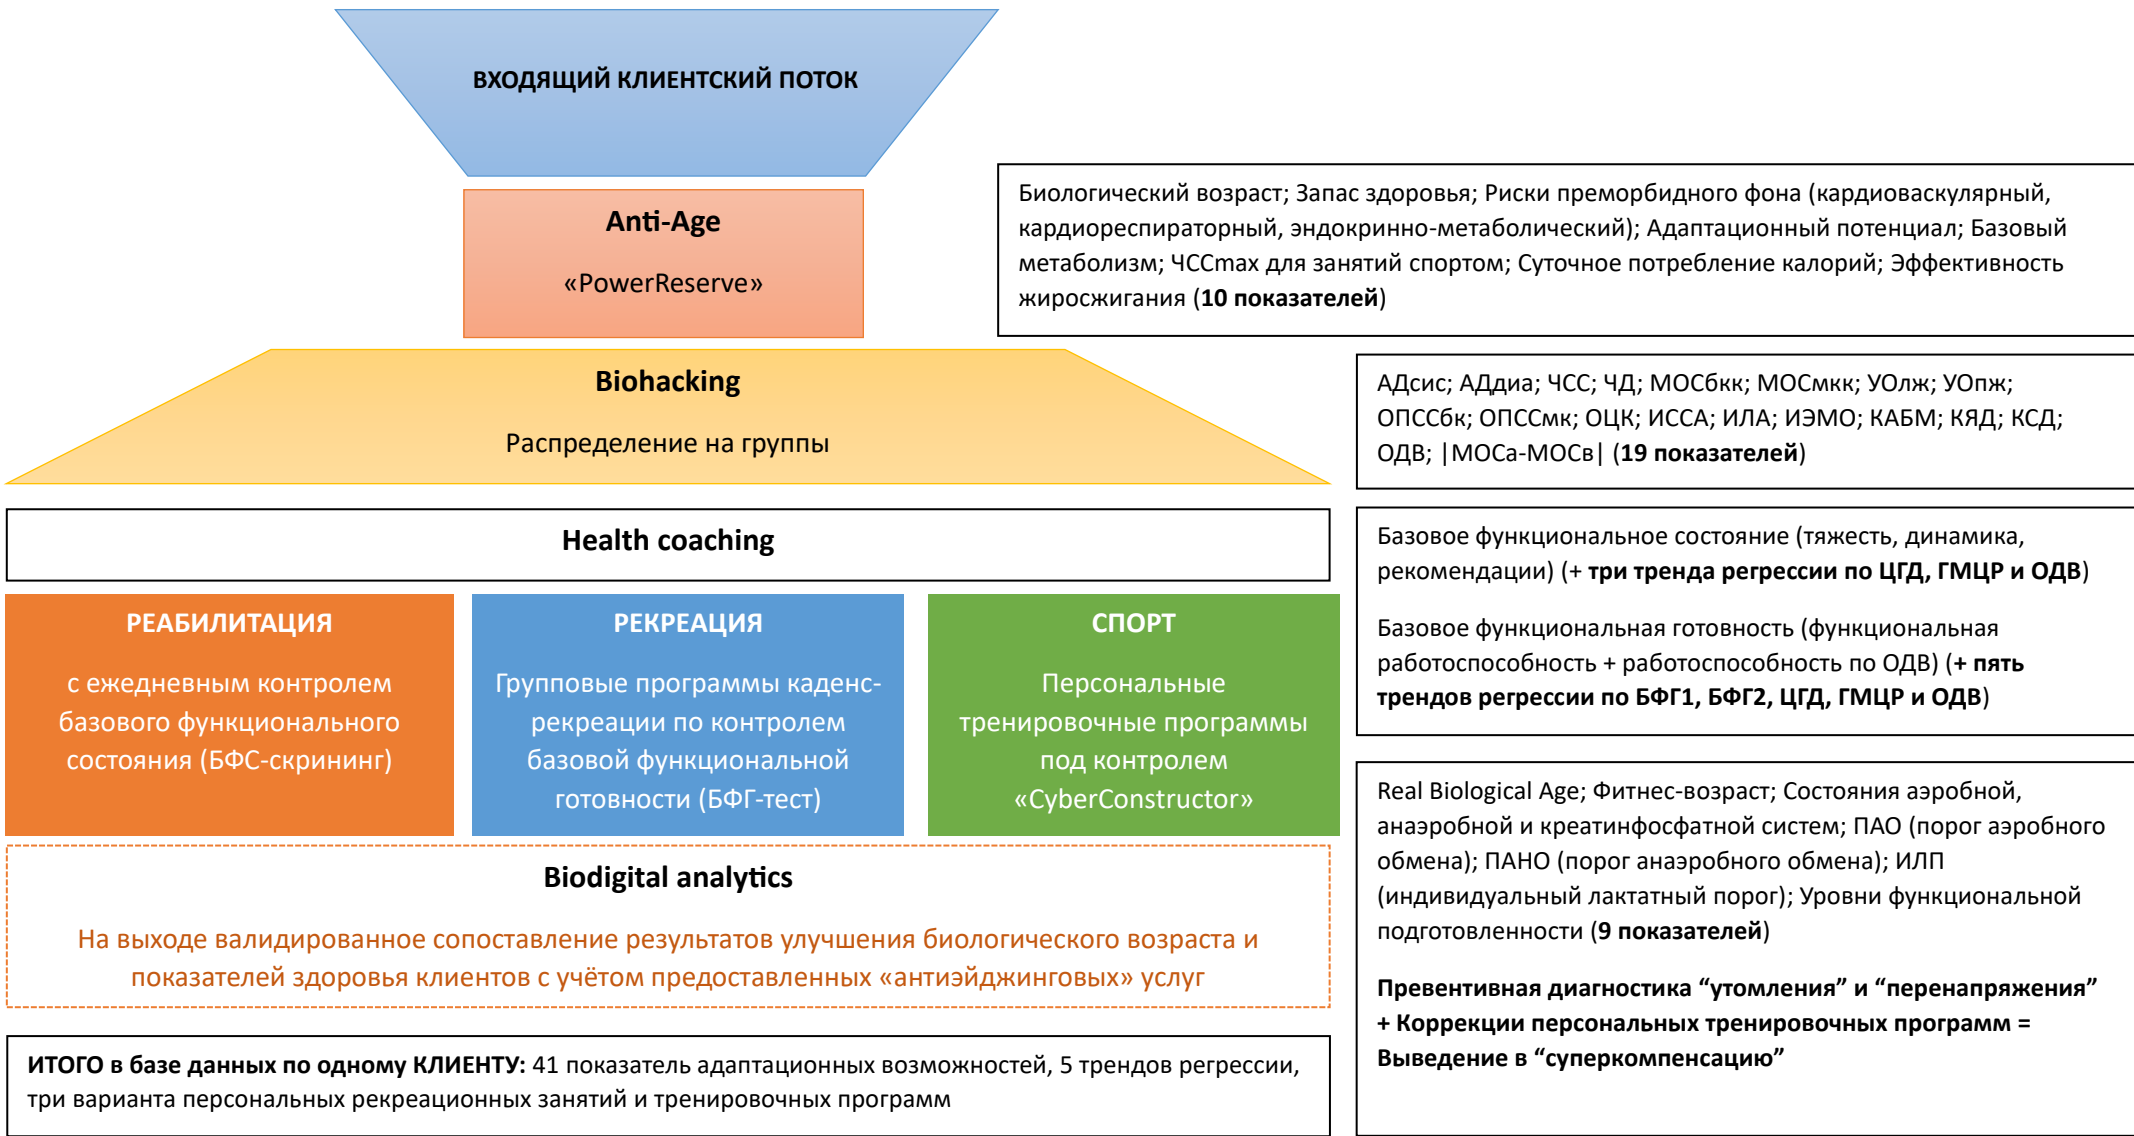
ВХОДЯЩИЙ КЛИЕНТСКИЙ ПОТОК

Anti-Age

«PowerReserve»

Биологический возраст; Запас здоровья; Риски преморбидного фона (кардиоваскулярный, кардиореспираторный, эндокринно-метаболический); Адаптационный потенциал; Базовый метаболизм; ЧССmax для занятий спортом; Суточное потребление калорий; Эффективность жиросжигания (**10 показателей**)

Biohacking

Распределение на группы

АДсис; АДдиа; ЧСС; ЧД; МОСбкк; МОСмкк; УОлж; УОпж; ОПССбк; ОПССмк; ОЦК; ИССА; ИЛА; ИЭМО; КАБМ; КЯД; КСД; ОДВ; |МОСа-МОСв| (**19 показателей**)

Health coaching

Базовое функциональное состояние (тяжесть, динамика, рекомендации) (+ **три тренда регрессии по ЦГД, ГМЦР и ОДВ**)

Базовое функциональная готовность (функциональная работоспособность + работоспособность по ОДВ) (**+ пять трендов регрессии по БФГ1, БФГ2, ЦГД, ГМЦР и ОДВ**)

РЕАБИЛИТАЦИЯ

с ежедневным контролем базового функционального состояния (БФС-скрининг)

РЕКРЕАЦИЯ

Групповые программы каденс-рекреации по контролем базовой функциональной готовности (БФГ-тест)

СПОРТ

Персональные тренировочные программы под контролем «CyberConstructor»

Real Biological Age; Фитнес-возраст; Состояния аэробной, анаэробной и креатинфосфатной систем; ПАО (порог аэробного обмена); ПАНО (порог анаэробного обмена); ИЛП (индивидуальный лактатный порог); Уровни функциональной подготовленности (**9 показателей**)

Biodigital analytics

На выходе валидированное сопоставление результатов улучшения биологического возраста и показателей здоровья клиентов с учётом предоставленных «антиэйджинговых» услуг

**Превентивная диагностика “утомления” и “перенапряжения” + Коррекции персональных тренировочных программ = Выведение в “суперкомпенсацию”**

**ИТОГО в базе данных по одному КЛИЕНТУ:** 41 показатель адаптационных возможностей, 5 трендов регрессии, три варианта персональных рекреационных занятий и тренировочных программ